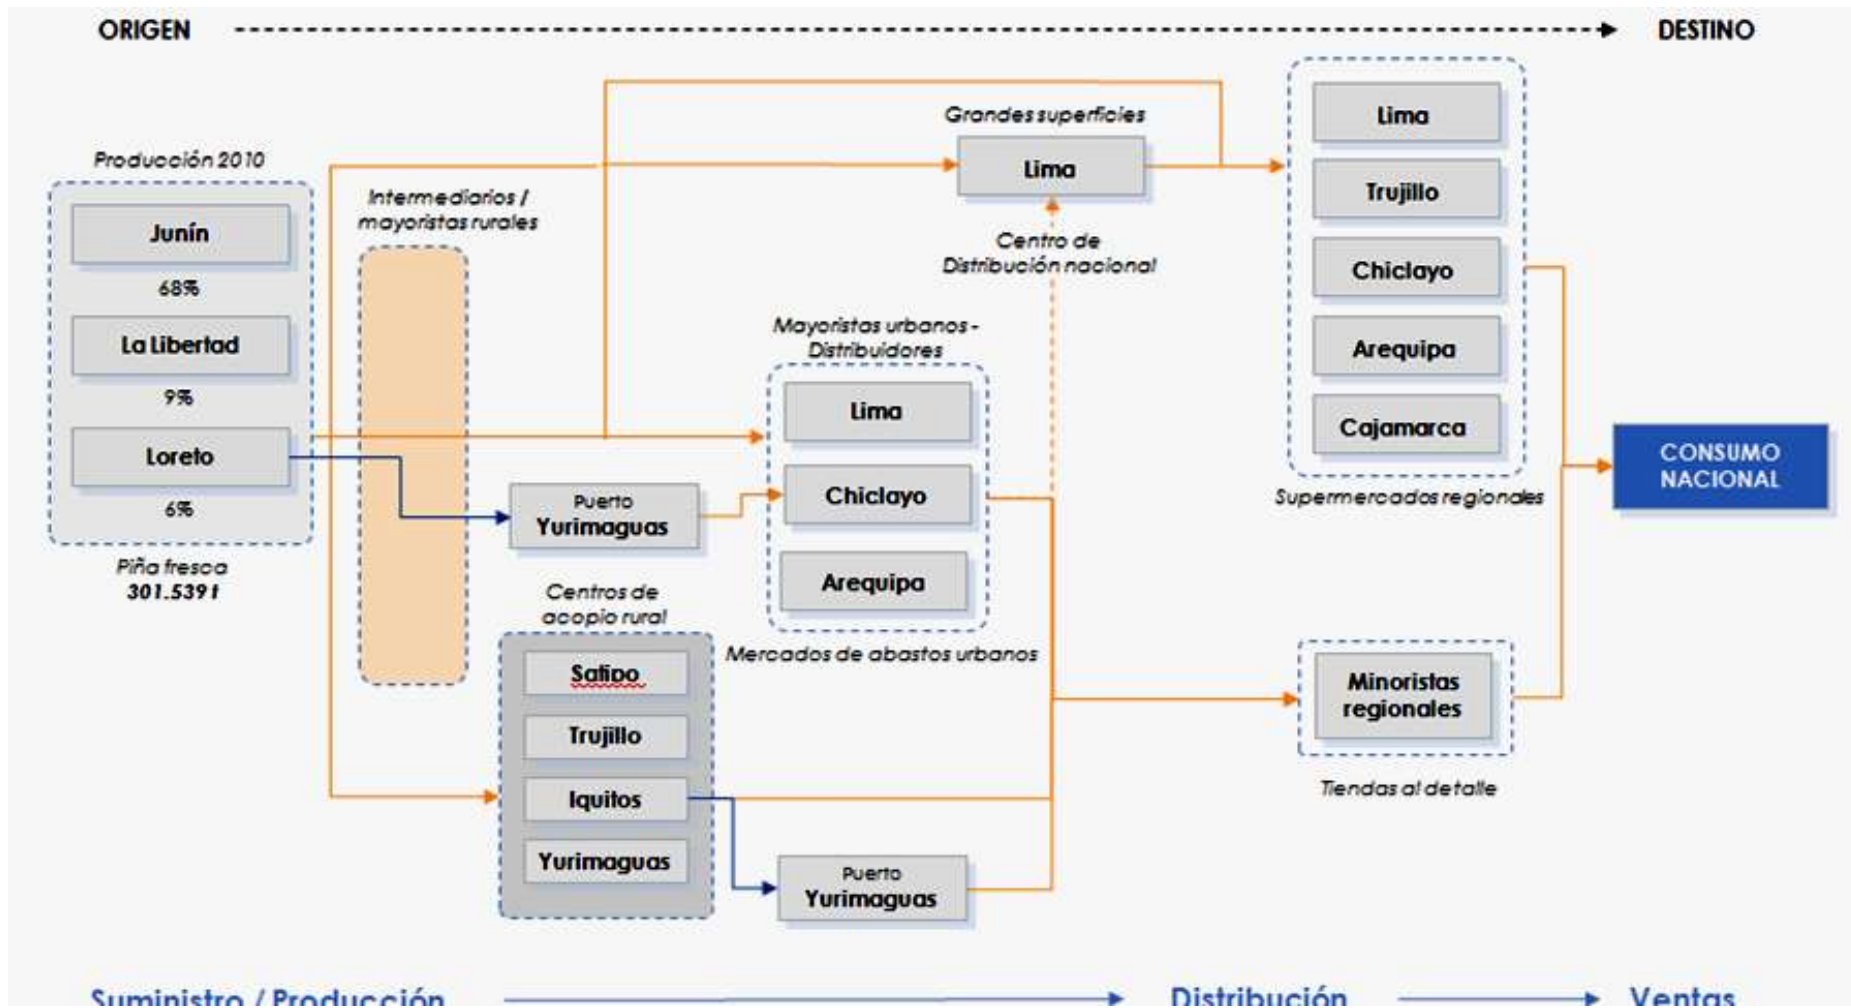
ORIGEN DESTINO

Producción 2010

Junín

68%

La Libertad

9%

Loreto

6%

Piña fresca
301.5391

Intermediarios / mayoristas rurales

Grandes superficies

Lima

Centro de Distribución nacional

Mayoristas urbanos - Distribuidores

Lima

Chiclayo

Arequipa

Mercados de abastos urbanos

Puerto Yurimaguas

Centros de acopio rural

Satipo

Trujillo

Iquitos

Yurimaguas

Puerto Yurimaguas

Lima

Trujillo

Chiclayo

Arequipa

Cajamarca

Supermercados regionales

Minoristas regionales

Tiendas al detalle

CONSUMO NACIONAL

Suministro / Producción Distribución Ventas